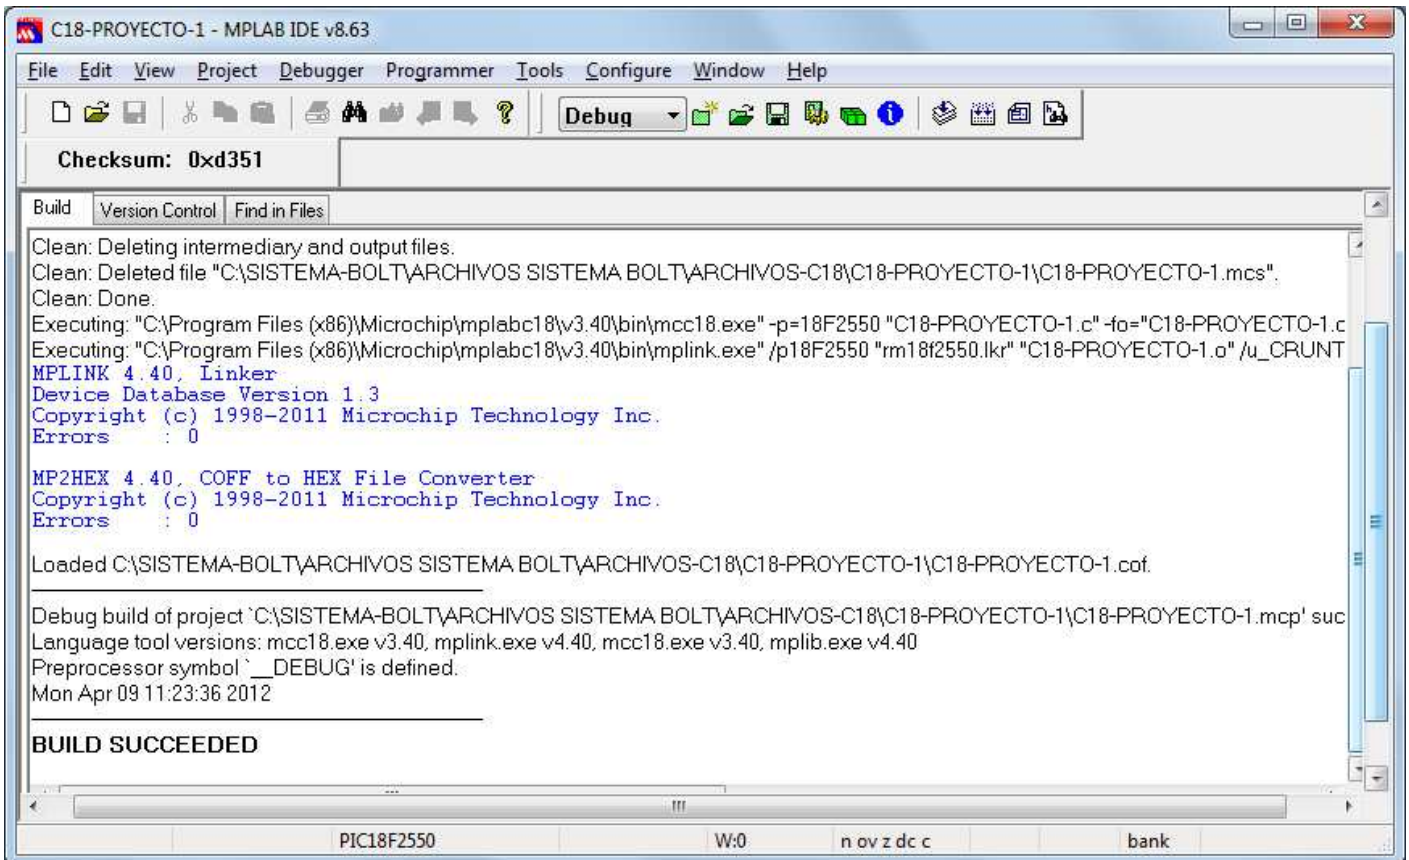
C18-PROYECTO-1 - MPLAB IDE v8.63

File Edit View Project Debugger Programmer Tools Configure Window Help

Debug

Checksum: 0xd351

Build | Version Control | Find in Files

Clean: Deleting intermediary and output files.
Clean: Deleted file "C:\SISTEMA-BOLT\ARCHIVOS SISTEMA BOLT\ARCHIVOS-C18\C18-PROYECTO-1\C18-PROYECTO-1.mcs".
Clean: Done.
Executing: "C:\Program Files (x86)\Microchip\mplabc18\v3.40\bin\mcc18.exe" -p=18F2550 "C18-PROYECTO-1.c" -fo="C18-PROYECTO-1.c
Executing: "C:\Program Files (x86)\Microchip\mplabc18\v3.40\bin\mplink.exe" /p18F2550 "rm18f2550.lkr" "C18-PROYECTO-1.o" /u_CRUNT
MPLINK 4.40, Linker
Device Database Version 1.3
Copyright (c) 1998-2011 Microchip Technology Inc.
Errors : 0

MP2HEX 4.40, COFF to HEX File Converter
Copyright (c) 1998-2011 Microchip Technology Inc.
Errors : 0

Loaded C:\SISTEMA-BOLT\ARCHIVOS SISTEMA BOLT\ARCHIVOS-C18\C18-PROYECTO-1\C18-PROYECTO-1.cof.

Debug build of project `C:\SISTEMA-BOLT\ARCHIVOS SISTEMA BOLT\ARCHIVOS-C18\C18-PROYECTO-1\C18-PROYECTO-1.mcp' suc
Language tool versions: mcc18.exe v3.40, mplink.exe v4.40, mcc18.exe v3.40, mplib.exe v4.40
Preprocessor symbol `__DEBUG' is defined.
Mon Apr 09 11:23:36 2012

BUILD SUCCEEDED

PIC18F2550 | W:0 | n ov z dc c | bank